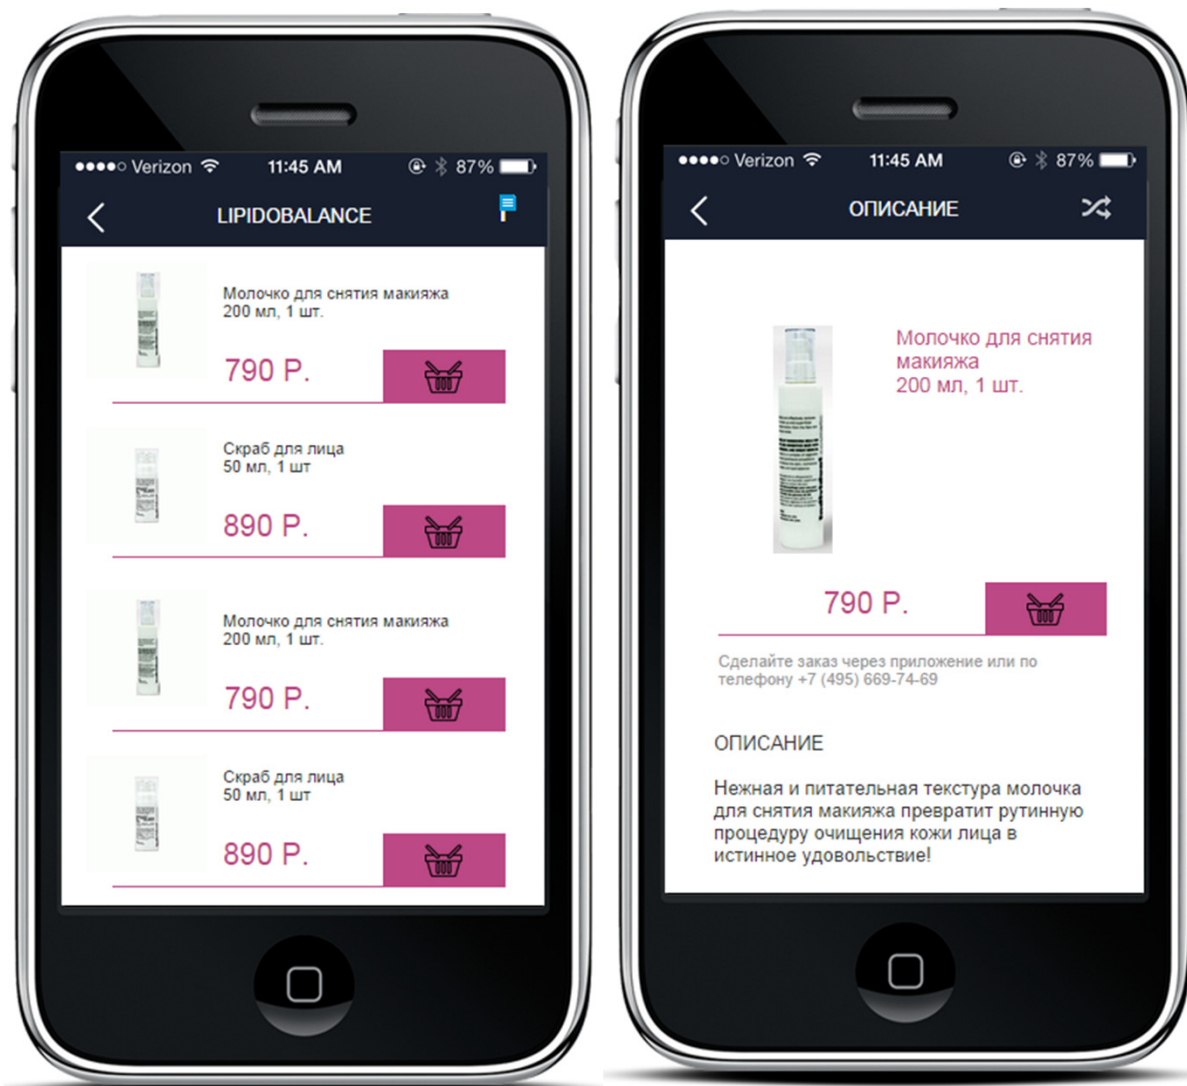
●●●●○ Verizon 11:45 AM 87%

LIPIDOBALANCE

Молочко для снятия макияжа
200 мл, 1 шт.

790 Р.

Скраб для лица
50 мл, 1 шт

890 Р.

Молочко для снятия макияжа
200 мл, 1 шт.

790 Р.

Скраб для лица
50 мл, 1 шт

890 Р.

●●●●○ Verizon 11:45 AM 87%

ОПИСАНИЕ

Молочко для снятия макияжа
200 мл, 1 шт.

790 Р.

Сделайте заказ через приложение или по телефону +7 (495) 669-74-69

ОПИСАНИЕ

Нежная и питательная текстура молочка для снятия макияжа превратит рутинную процедуру очищения кожи лица в истинное удовольствие!